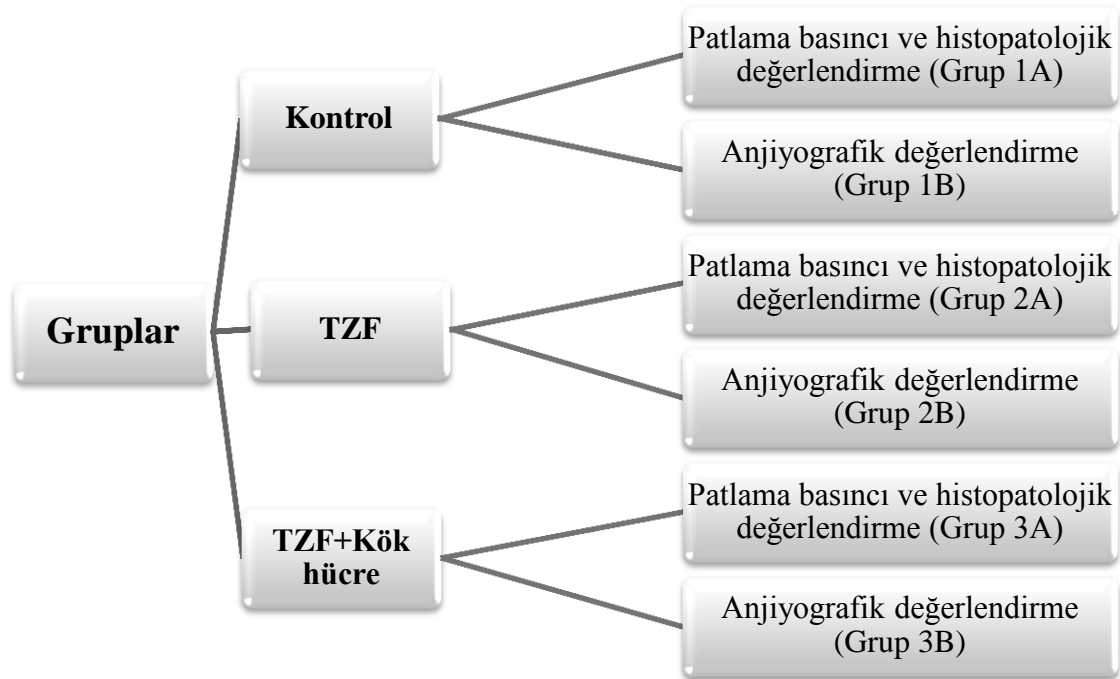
Gruplar

Kontrol

Patlama basıncı ve histopatolojik değerlendirme (Grup 1A)

Anjiyografik değerlendirme (Grup 1B)

TZF

Patlama basıncı ve histopatolojik değerlendirme (Grup 2A)

Anjiyografik değerlendirme (Grup 2B)

TZF+Kök hücre

Patlama basıncı ve histopatolojik değerlendirme (Grup 3A)

Anjiyografik değerlendirme (Grup 3B)